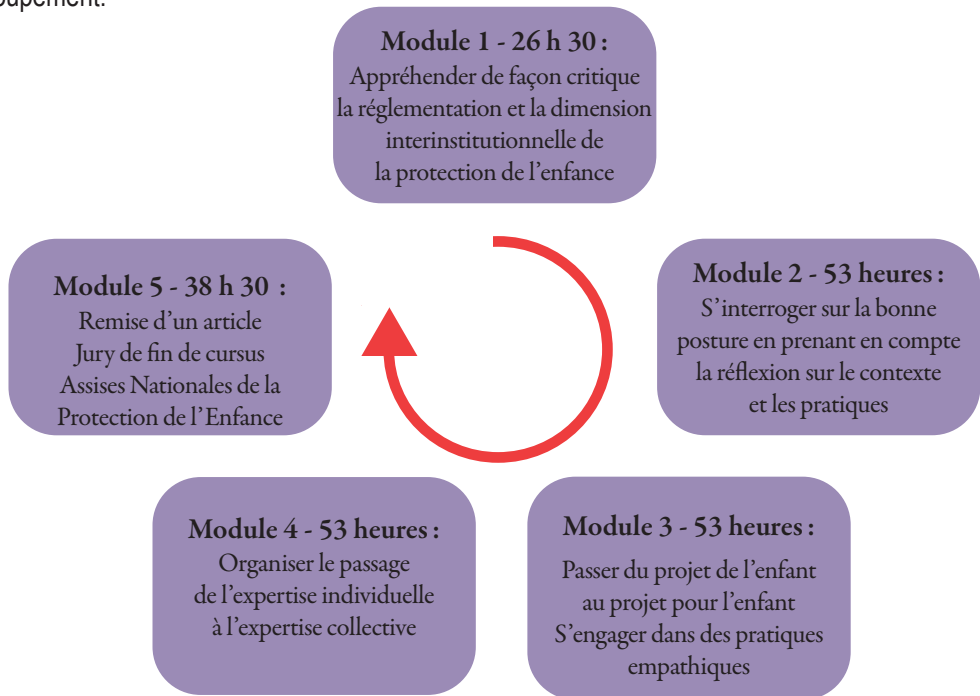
oupement.

Module 1 - 26 h 30 :
Appréhender de façon critique la réglementation et la dimension interinstitutionnelle de la protection de l'enfance

Module 2 - 53 heures :
S'interroger sur la bonne posture en prenant en compte la réflexion sur le contexte et les pratiques

Module 3 - 53 heures :
Passer du projet de l'enfant au projet pour l'enfant
S'engager dans des pratiques empathiques

Module 4 - 53 heures :
Organiser le passage de l'expertise individuelle à l'expertise collective

Module 5 - 38 h 30 :
Remise d'un article
Jury de fin de cursus
Assises Nationales de la Protection de l'Enfance